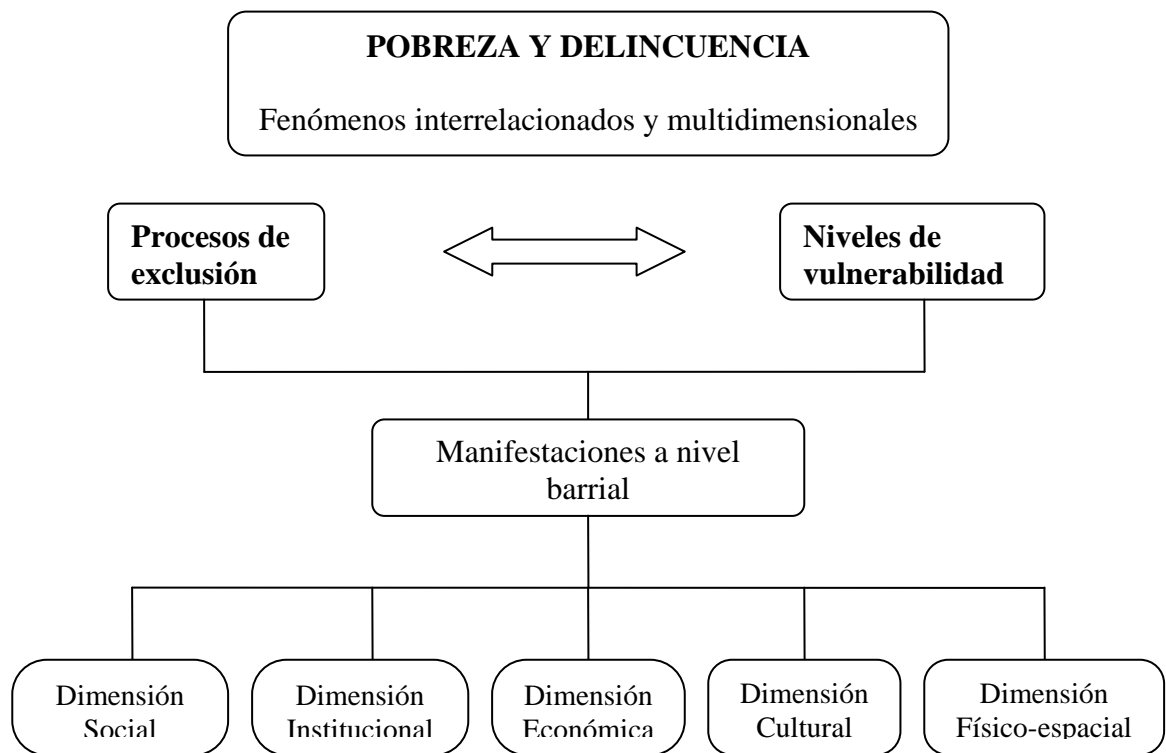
POBREZA Y DELINCUENCIA

Fenómenos interrelacionados y multidimensionales

Procesos de exclusión

Niveles de vulnerabilidad

Manifestaciones a nivel barrial

Dimensión Social

Dimensión Institucional

Dimensión Económica

Dimensión Cultural

Dimensión Físico-espacial